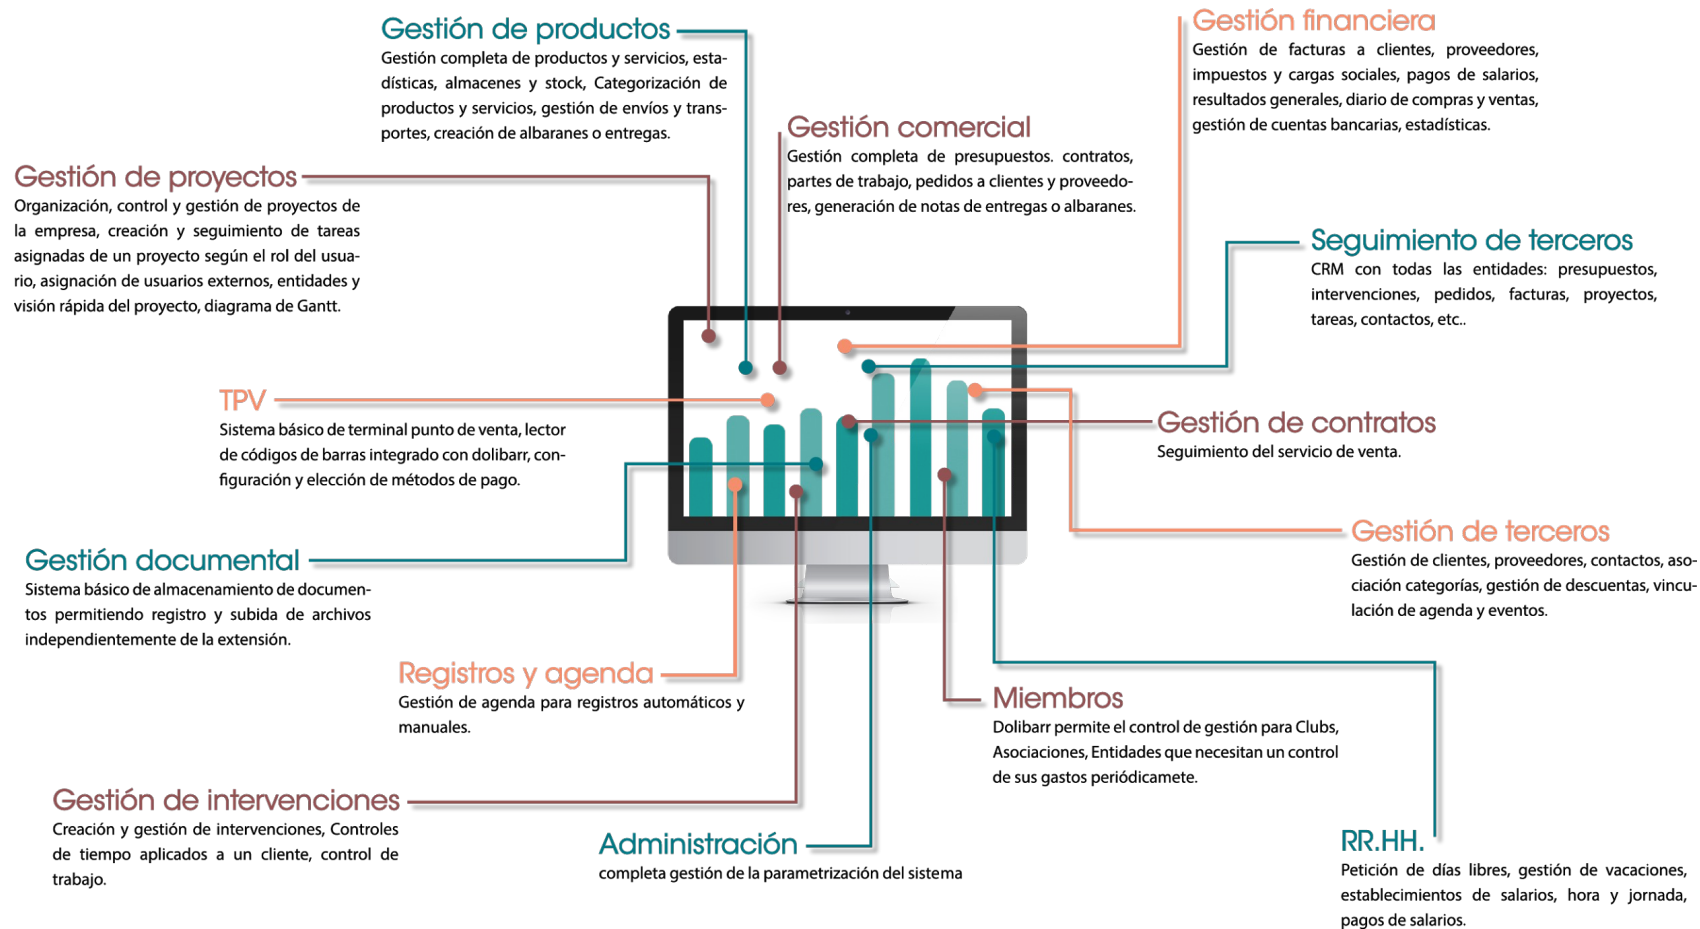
Gestión de productos
Gestión completa de productos y servicios, estadísticas, almacenes y stock, Categorización de productos y servicios, gestión de envíos y transportes, creación de albaranes o entregas.

Gestión financiera
Gestión de facturas a clientes, proveedores, impuestos y cargas sociales, pagos de salarios, resultados generales, diario de compras y ventas, gestión de cuentas bancarias, estadísticas.

Gestión comercial
Gestión completa de presupuestos. contratos, partes de trabajo, pedidos a clientes y proveedores, generación de notas de entregas o albaranes.

Gestión de proyectos
Organización, control y gestión de proyectos de la empresa, creación y seguimiento de tareas asignadas de un proyecto según el rol del usuario, asignación de usuarios externos, entidades y visión rápida del proyecto, diagrama de Gantt.

Seguimiento de terceros
CRM con todas las entidades: presupuestos, intervenciones, pedidos, facturas, proyectos, tareas, contactos, etc..

TPV
Sistema básico de terminal punto de venta, lector de códigos de barras integrado con dolibarr, configuración y elección de métodos de pago.

Gestión de contratos
Seguimiento del servicio de venta.

Gestión documental
Sistema básico de almacenamiento de documentos permitiendo registro y subida de archivos independientemente de la extensión.

Gestión de terceros
Gestión de clientes, proveedores, contactos, asociación categorías, gestión de descuentas, vinculación de agenda y eventos.

Registros y agenda
Gestión de agenda para registros automáticos y manuales.

Miembros
Dolibarr permite el control de gestión para Clubs, Asociaciones, Entidades que necesitan un control de sus gastos periódicamete.

Gestión de intervenciones
Creación y gestión de intervenciones, Controles de tiempo aplicados a un cliente, control de trabajo.

Administración
completa gestión de la parametrización del sistema

RR.HH.
Petición de días libres, gestión de vacaciones, establecimientos de salarios, hora y jornada, pagos de salarios.